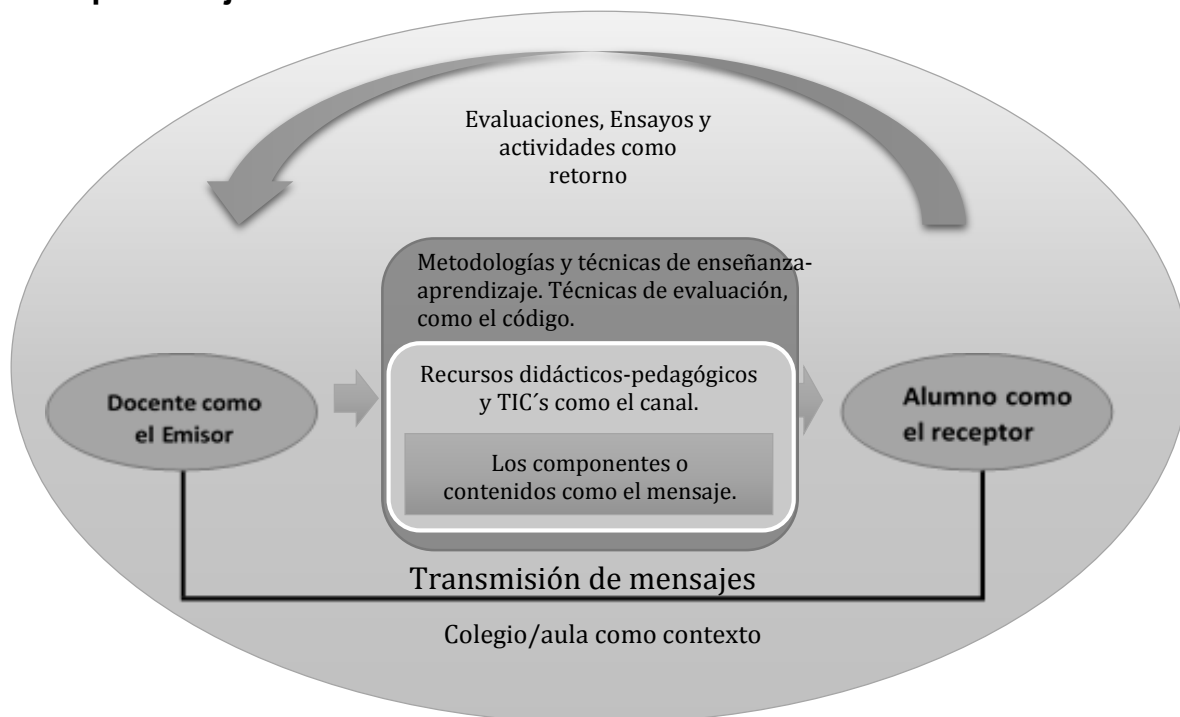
Evaluaciones, Ensayos y actividades como retorno

Metodologías y técnicas de enseñanza-aprendizaje. Técnicas de evaluación, como el código.

Recursos didácticos-pedagógicos y TIC´s como el canal.

Los componentes o contenidos como el mensaje.

Docente como el Emisor

Alumno como el receptor

Transmisión de mensajes

Colegio/aula como contexto